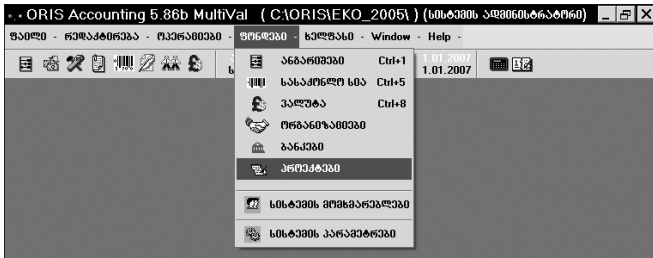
ORIS Accounting 5.86b MultiVal ( C:\ORIS\EKO_2005\ ) (სისტემის ადმინისტრატორი)

ფაილი - რედაქტირება - ოპერაციები - ფონდები - ხელსაწყო - Window - Help -

1.01.2007
1.01.2007

ანგარიშები Ctrl+1
სასაქონლო სია Ctrl+5
ვალუტა Ctrl+8
ორგანიზაციები
ბანკები
პროექტები
სისტემის მომხმარებლები
სისტემის პარამეტრები